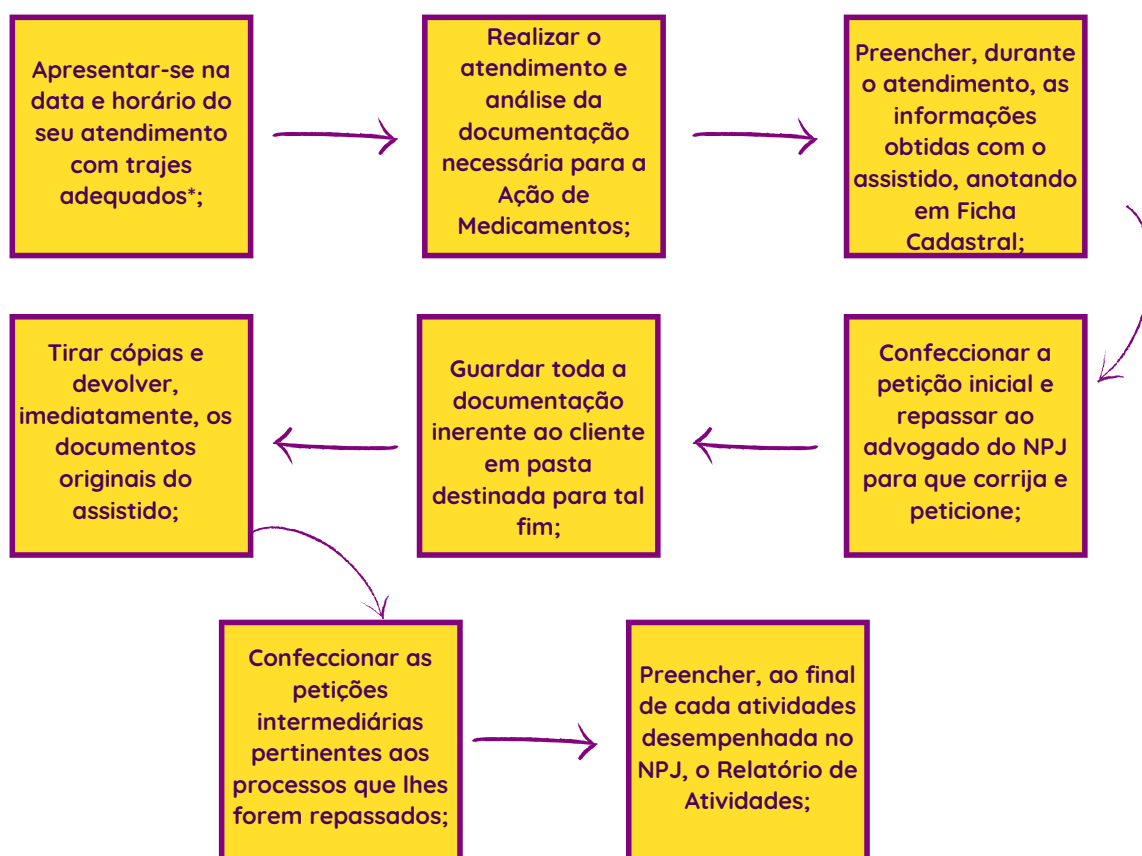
Apresentar-se na data e horário do seu atendimento com trajes adequados*;

Realizar o atendimento e análise da documentação necessária para a Ação de Medicamentos;

Preencher, durante o atendimento, as informações obtidas com o assistido, anotando em Ficha Cadastral;

Confeccionar a petição inicial e repassar ao advogado do NPJ para que corrija e peticione;

Guardar toda a documentação inerente ao cliente em pasta destinada para tal fim;

Tirar cópias e devolver, imediatamente, os documentos originais do assistido;

Confeccionar as petições intermediárias pertinentes aos processos que lhes forem repassados;

Preencher, ao final de cada atividades desempenhada no NPJ, o Relatório de Atividades;